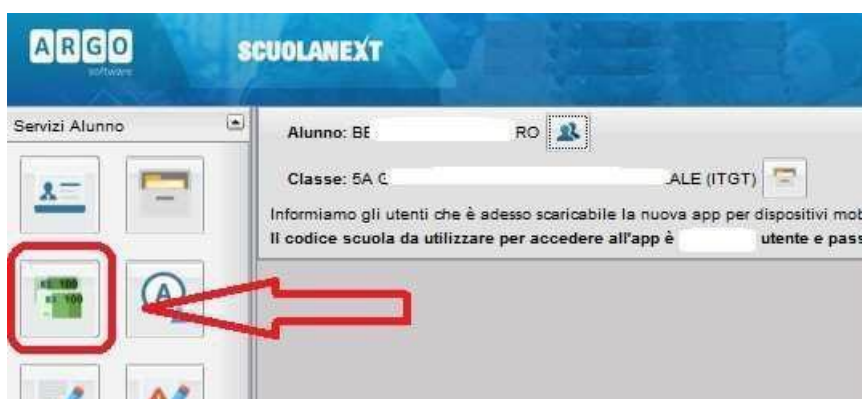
ARGO
software

SCUOLANEXT

Servizi Alunno

Alunno: BE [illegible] RO

Classe: 5A C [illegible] ALE (ITGT)

Informiamo gli utenti che è adesso scaricabile la nuova app per dispositivi mob

Il codice scuola da utilizzare per accedere all'app è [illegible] utente e pass

100
100